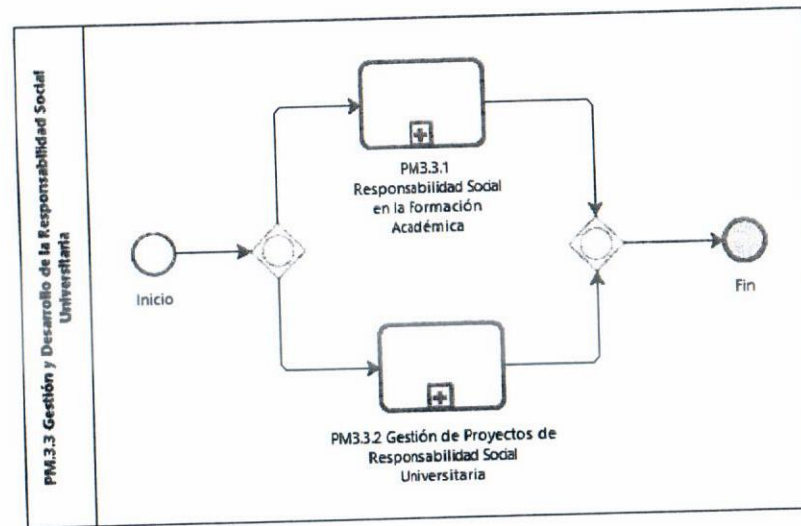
PM3.3 Gestión y Desarrollo de la Responsabilidad Social Universitaria

PM3.3.1 Responsabilidad Social en la Formación Académica

Inicio

Fin

PM3.3.2 Gestión de Proyectos de Responsabilidad Social Universitaria